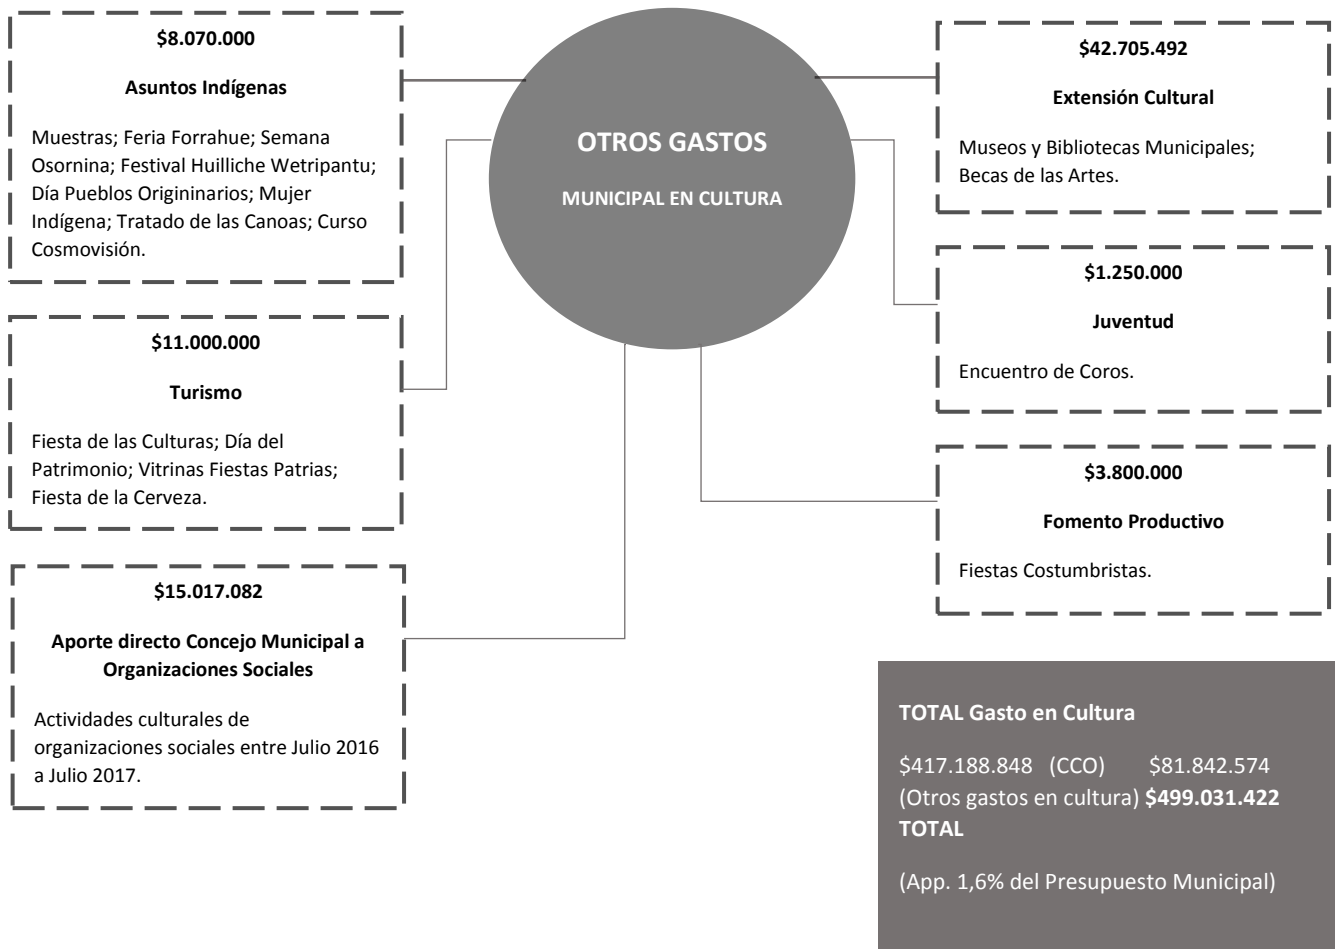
OTROS GASTOS

MUNICIPAL EN CULTURA

\$8.070.000

Asuntos Indígenas

Muestras; Feria Forrahue; Semana Osornina; Festival Huilliche Wetripantu; Día Pueblos Origininarios; Mujer Indígena; Tratado de las Canoas; Curso Cosmovisión.

\$11.000.000

Turismo

Fiesta de las Culturas; Día del Patrimonio; Vitrinas Fiestas Patrias; Fiesta de la Cerveza.

\$15.017.082

Aporte directo Concejo Municipal a Organizaciones Sociales

Actividades culturales de organizaciones sociales entre Julio 2016 a Julio 2017.

\$42.705.492

Extensión Cultural

Museos y Bibliotecas Municipales; Becas de las Artes.

\$1.250.000

Juventud

Encuentro de Coros.

\$3.800.000

Fomento Productivo

Fiestas Costumbristas.

TOTAL Gasto en Cultura

\$417.188.848 (CCO) \$81.842.574 (Otros gastos en cultura) \$499.031.422 TOTAL

(App. 1,6% del Presupuesto Municipal)